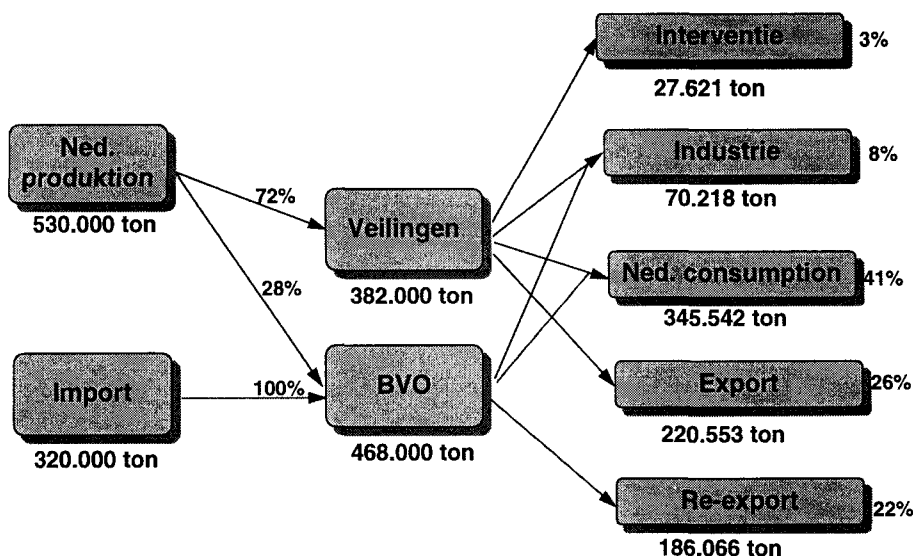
Ned. produktion
530.000 ton

72%

28%

Import
320.000 ton

100%

Veilingen
382.000 ton

BVO
468.000 ton

Interventie 3%
27.621 ton

Industrie 8%
70.218 ton

Ned. consumption 41%
345.542 ton

Export 26%
220.553 ton

Re-export 22%
186.066 ton